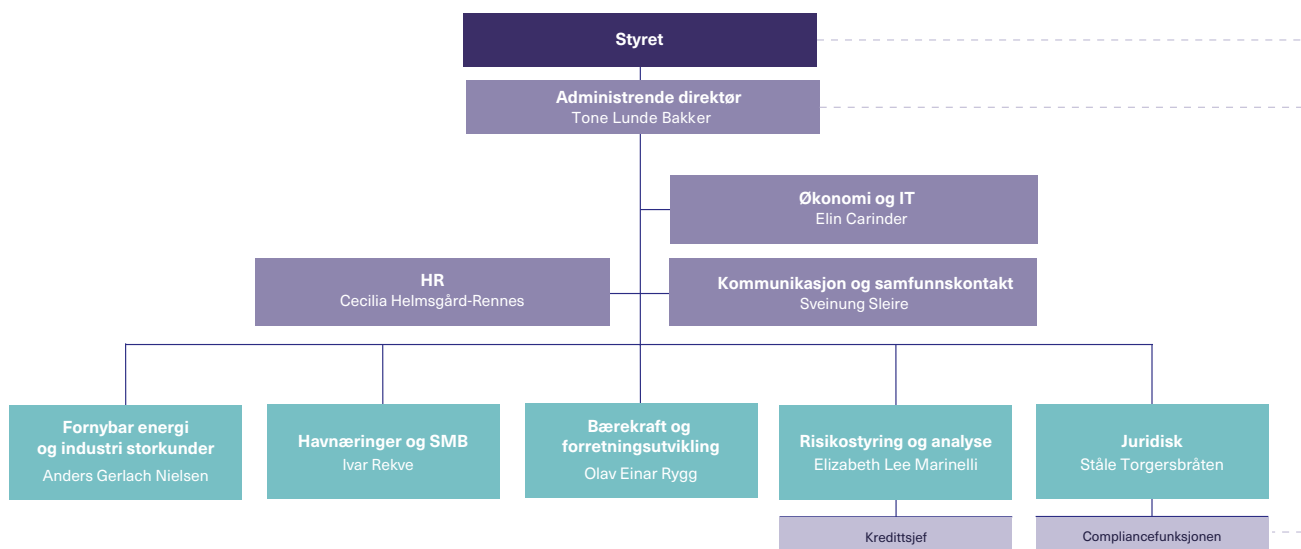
Styret

Administrende direktør
Tone Lunde Bakker

Økonomi og IT
Elin Carinder

HR
Cecilia Helmsgård-Rennes

Kommunikasjon og samfunnskontakt
Sveinung Sleire

Fornybar energi og industri storkunder
Anders Gerlach Nielsen

Havnæringer og SMB
Ivar Rekve

Bærekraft og forretningsutvikling
Olav Einar Rygg

Risikostyring og analyse
Elizabeth Lee Marinelli

Juridisk
Ståle Torgersbråten

Kredittsjef

Compliancefunksjonen